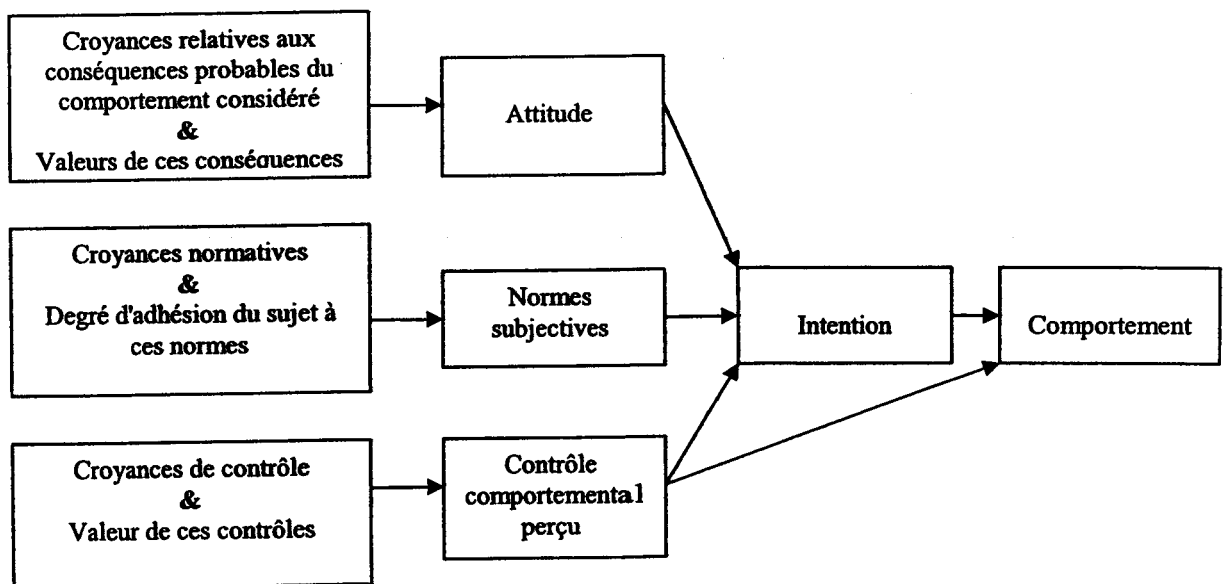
Croyances relatives aux conséquences probables du comportement considéré
&
Valeurs de ces conséquences

Attitude

Croyances normatives
&
Degré d'adhésion du sujet à ces normes

Normes subjectives

Intention

Comportement

Croyances de contrôle
&
Valeur de ces contrôles

Contrôle comportementa1 perçu